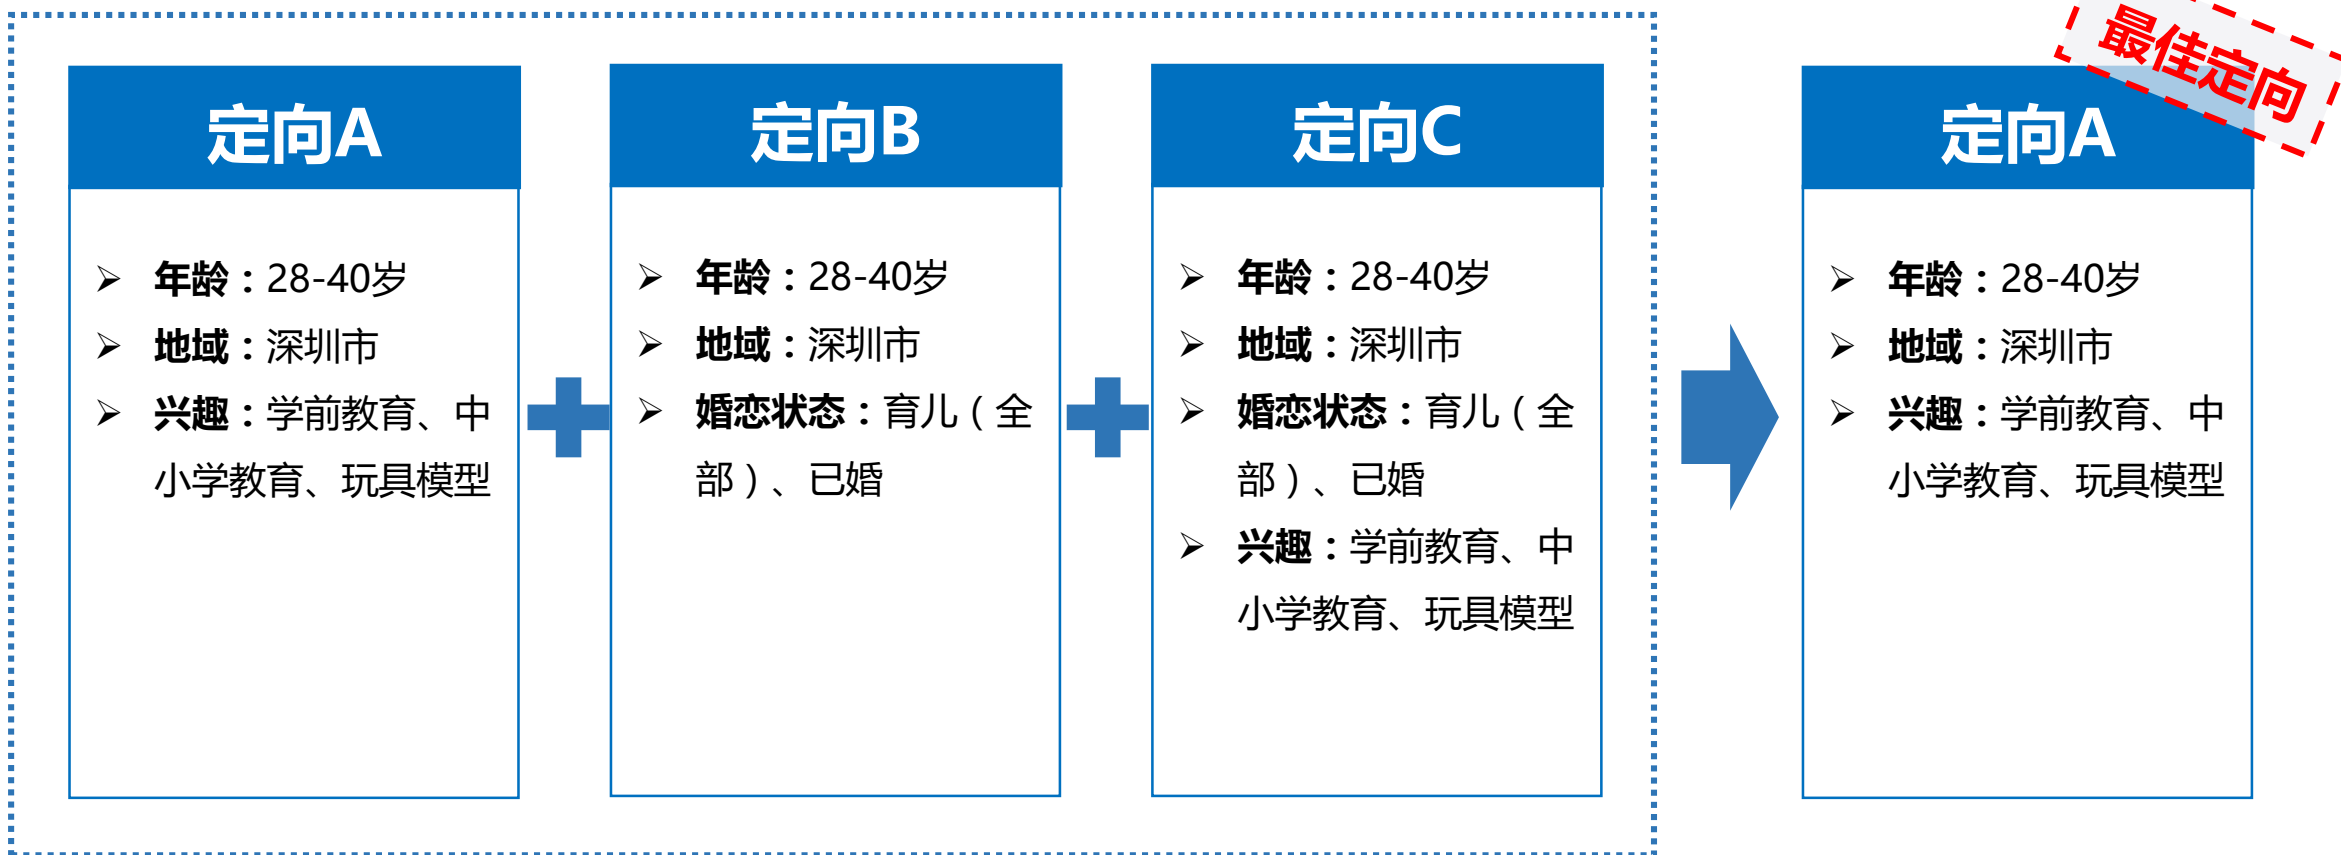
定向A

年龄：28-40岁
地域：深圳市
兴趣：学前教育、中小学教育、玩具模型

定向B

年龄：28-40岁
地域：深圳市
婚恋状态：育儿（全部）、已婚

定向C

年龄：28-40岁
地域：深圳市
婚恋状态：育儿（全部）、已婚
兴趣：学前教育、中小学教育、玩具模型

最佳定向

定向A

年龄：28-40岁
地域：深圳市
兴趣：学前教育、中小学教育、玩具模型